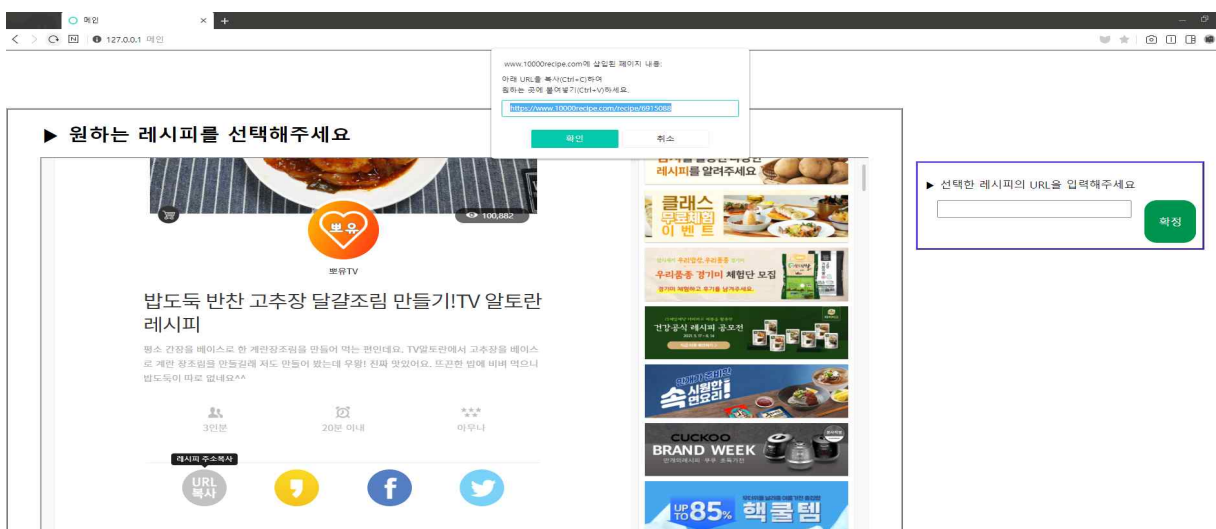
메인
127.0.0.1 메인

www.10000recipe.com에 삽입된 페이지 내용:
아래 URL를 복사(Ctrl+C)하여
원하는 곳에 붙여넣기(Ctrl+V)하세요.
https://www.10000recipe.com/recipe/6915088
확인
취소

▶ 원하는 레시피를 선택해주세요

100,882
뽀유
뽀유TV

밥도둑 반찬 고추장 달걀조림 만들기!TV 알토란 레시피

평소 간장을 베이스로 한 계란장조림을 만들어 먹는 편인데요. TV알토란에서 고추장을 베이스로 계란 장조림을 만들길래 저도 만들어 봤는데 우왕! 진짜 맛있어요. 뜨끈한 밥에 비벼 먹으니 밥도둑이 따로 없네요^^

3인분
20분 이내
아무나

레시피 주소복사
URL 복사

레시피를 알려주세요
클래스 무료체험 이벤트
우리콩종 경기이 체험단 모집
건강공식 레시피 공모전
속 시원한 면요리
CUCKOO BRAND WEEK
UP TO 85% 핵쿨템

▶ 선택한 레시피의 URL을 입력해주세요
확정